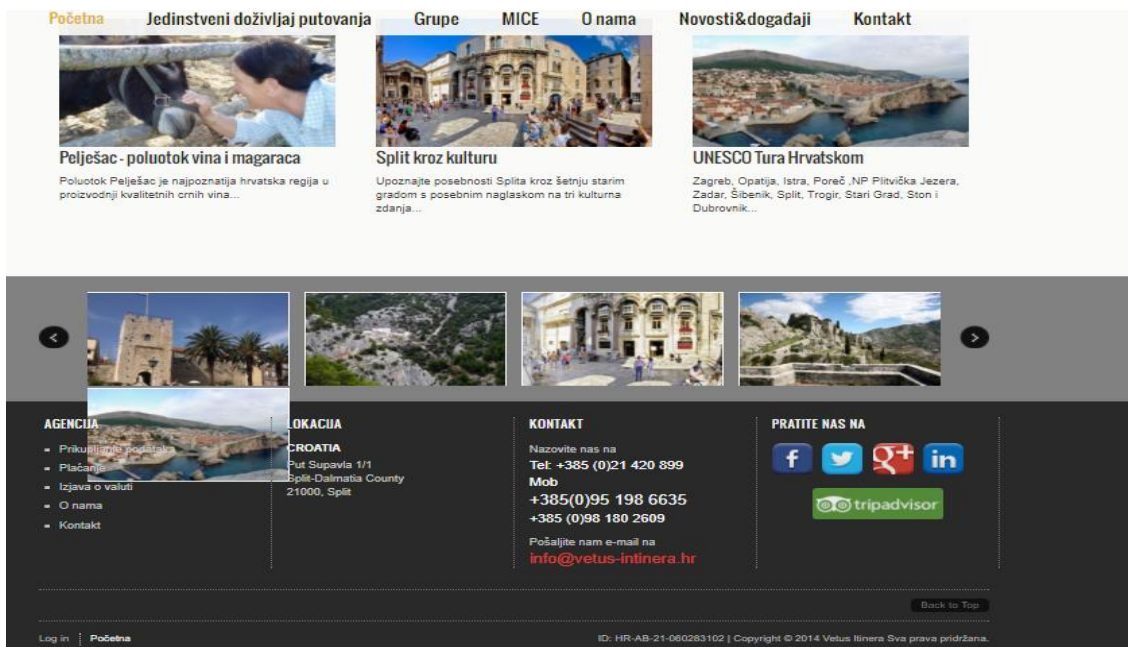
Početna Jedinstveni doživljaj putovanja Grupe MICE O nama Novosti&događaji Kontakt

Pelješac - poluotok vina i magaraca

Poluotok Pelješac je najpoznatija hrvatska regija u proizvodnji kvalitetnih crnih vina...

Split kroz kulturu

Upoznajte posebnosti Splita kroz šetnju starim gradom s posebnim naglaskom na tri kulturna zdanja...

UNESCO Tura Hrvatskom

Zagreb, Opatija, Istra, Poreč ,NP Plitvička Jezera, Zadar, Šibenik, Split, Trogir, Stari Grad, Ston i Dubrovnik...

AGENCIJA

- Prikupl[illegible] podataka
- Plaćanje
- Izjava o valuti
- O nama
- Kontakt

LOKACIJA

CROATIA
Put Supavla 1/1
Split-Dalmatia County
21000, Split

KONTAKT

Nazovite nas na
Tel: +385 (0)21 420 899
Mob
+385(0)95 198 6635
+385 (0)98 180 2609

Pošaljite nam e-mail na
info@vetus-intinera.hr

PRATITE NAS NA

tripadvisor

Back to Top

Log in | Početna

ID: HR-AB-21-060263102 | Copyright © 2014 Vetus Itinera Sva prava pridržana.